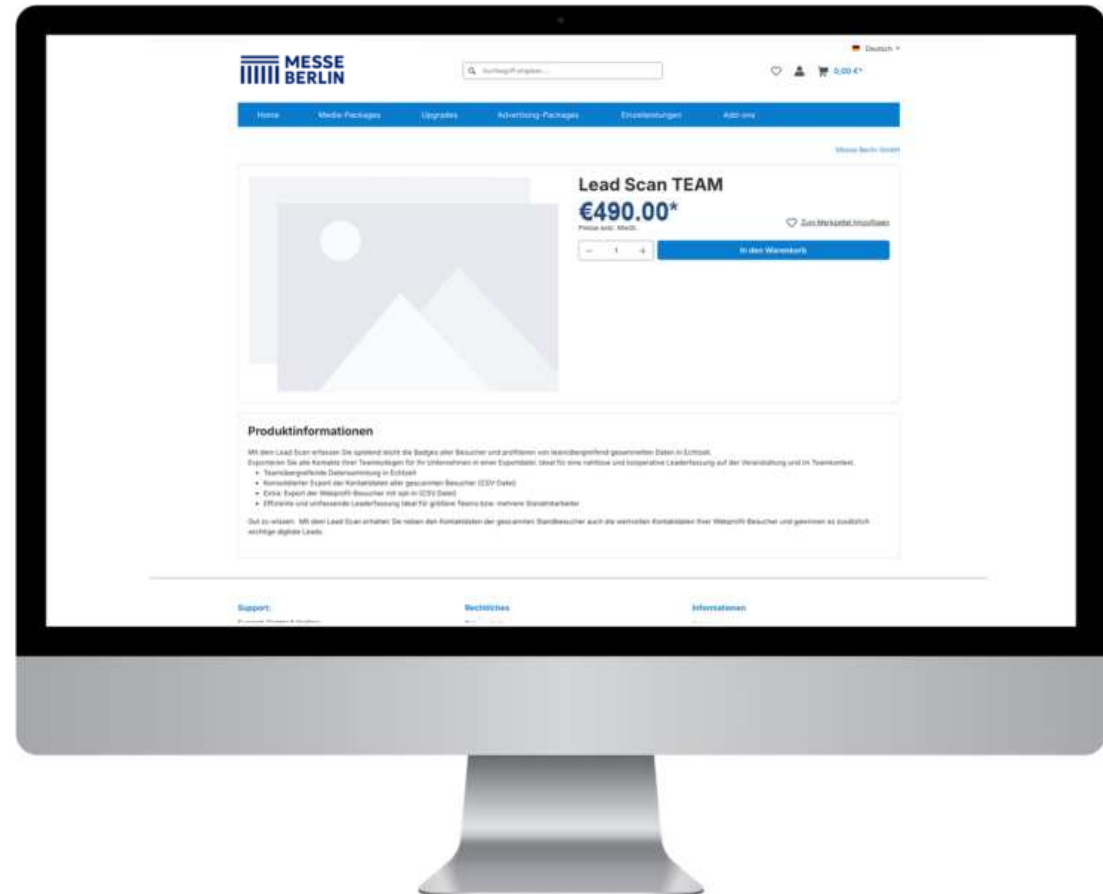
Deutsch

MESSE BERLIN

Suchbegriff eingeben...

0,00 €*

Home | Media-Packages | Upgrades | Advertising-Packages | Einzelleistungen | Add-ons

Messe Berlin GmbH

Lead Scan TEAM

€490.00*

Preise exkl. MwSt.

Zum Merkzettel hinzufügen

− 1 +

In den Warenkorb

Produktinformationen

Mit dem Lead Scan erfassen Sie spielend leicht die Badges aller Besucher und profitieren von teamübergreifend gesammelten Daten in Echtzeit. Exportieren Sie alle Kontakte Ihrer Teamkollegen für Ihr Unternehmen in einer Exportdatei. Ideal für eine nahtlose und kooperative Leaderfassung auf der Veranstaltung und im Teamkontext.

- Teamübergreifende Datensammlung in Echtzeit
- Konsolidierter Export der Kontaktdaten aller gescannten Besucher (CSV Datei)
- Extra: Export der Webprofil-Besucher mit opt-in (CSV Datei)
- Effiziente und umfassende Leaderfassung ideal für größere Teams bzw. mehrere Standmitarbeiter

Gut zu wissen: Mit dem Lead Scan erhalten Sie neben den Kontaktdaten der gescannten Standbesucher auch die wertvollen Kontaktdaten Ihrer Webprofil-Besucher und gewinnen so zusätzlich wichtige digitale Leads.

Support:

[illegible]

Rechtliches

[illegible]

Informationen

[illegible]